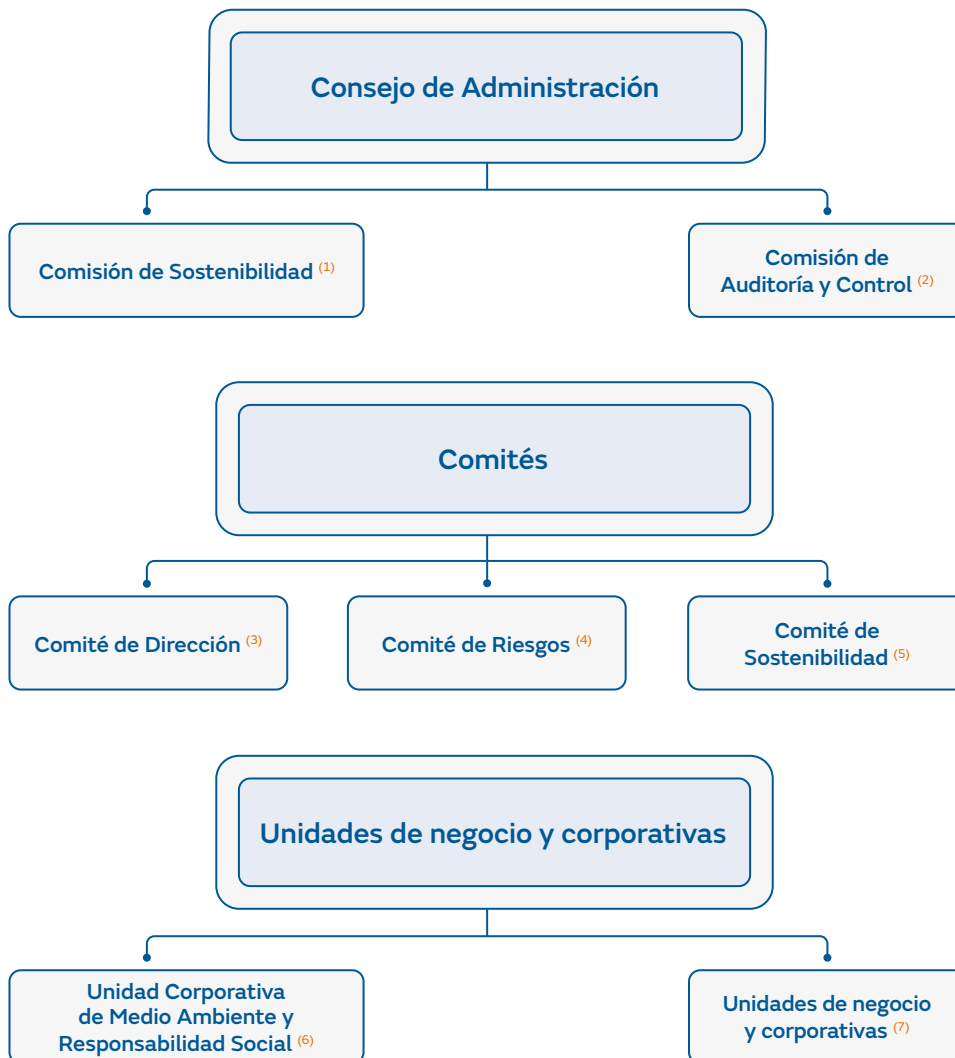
Consejo de Administración

Comisión de Sostenibilidad $^{(1)}$

Comisión de Auditoría y Control $^{(2)}$

Comités

Comité de Dirección $^{(3)}$

Comité de Riesgos $^{(4)}$

Comité de Sostenibilidad $^{(5)}$

Unidades de negocio y corporativas

Unidad Corporativa de Medio Ambiente y Responsabilidad Social $^{(6)}$

Unidades de negocio y corporativas $^{(7)}$